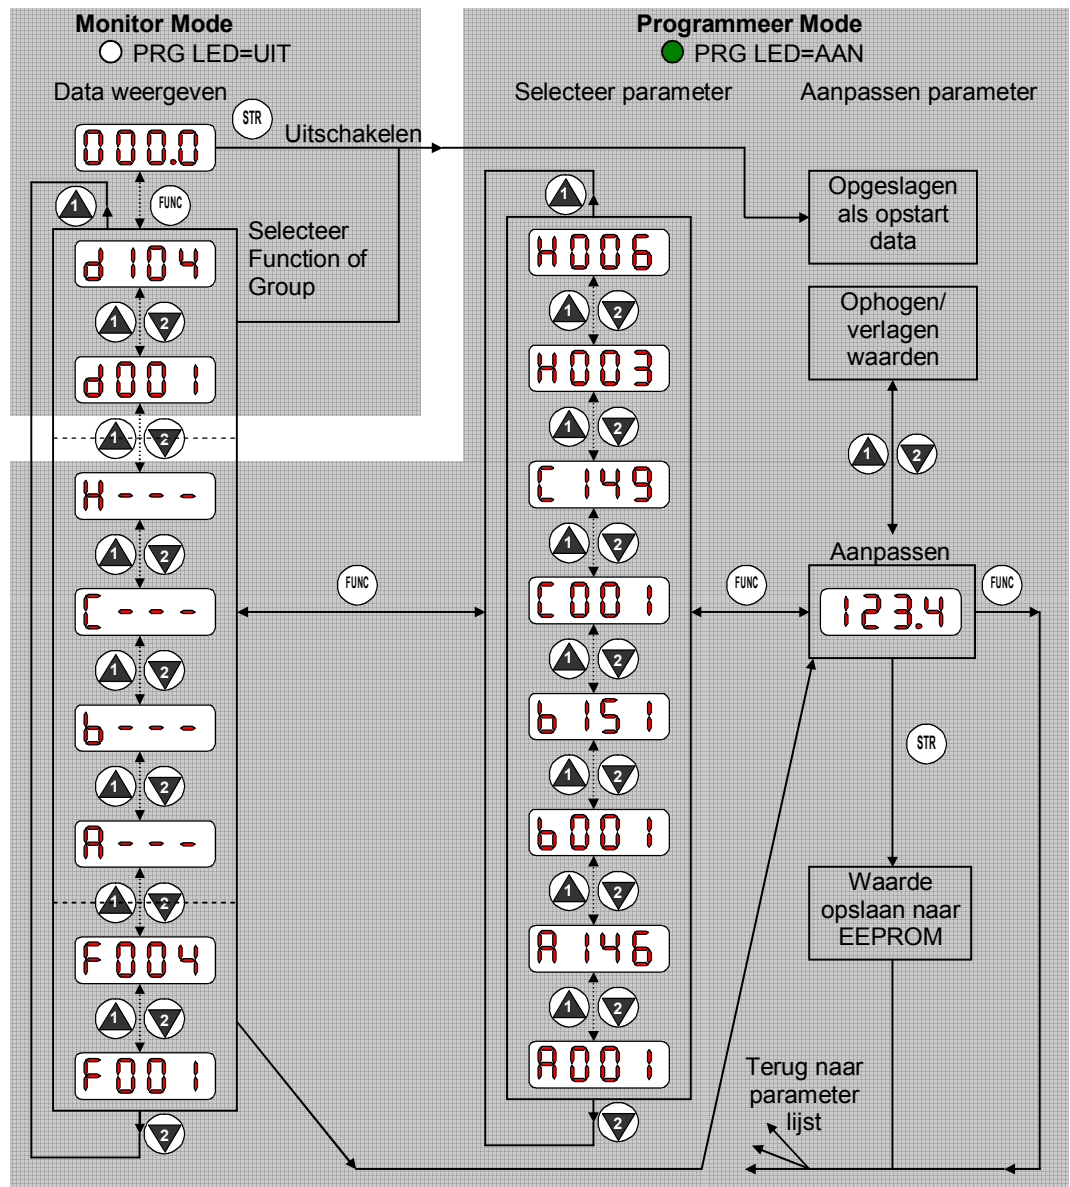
Monitor Mode
PRG LED=UIT
Data weergeven
STR
000.0
Uitschakelen
1
FUNC
Selecteer Function of Group
d 104
1 2
d001
1 2
H - - -
1 2
C - - -
1 2
b - - -
1 2
A - - -
1 2
F004
1 2
F001
2

Programmeer Mode
PRG LED=AAN
Selecteer parameter
Aanpassen parameter
1
H006
1 2
H003
1 2
C 149
1 2
C001
1 2
b 151
1 2
b001
1 2
A 146
1 2
A001
2
FUNC
FUNC
Opgeslagen als opstart data
Ophogen/ verlagen waarden
1 2
Aanpassen
123.4
FUNC
STR
Waarde opslaan naar EEPROM
Terug naar parameter lijst